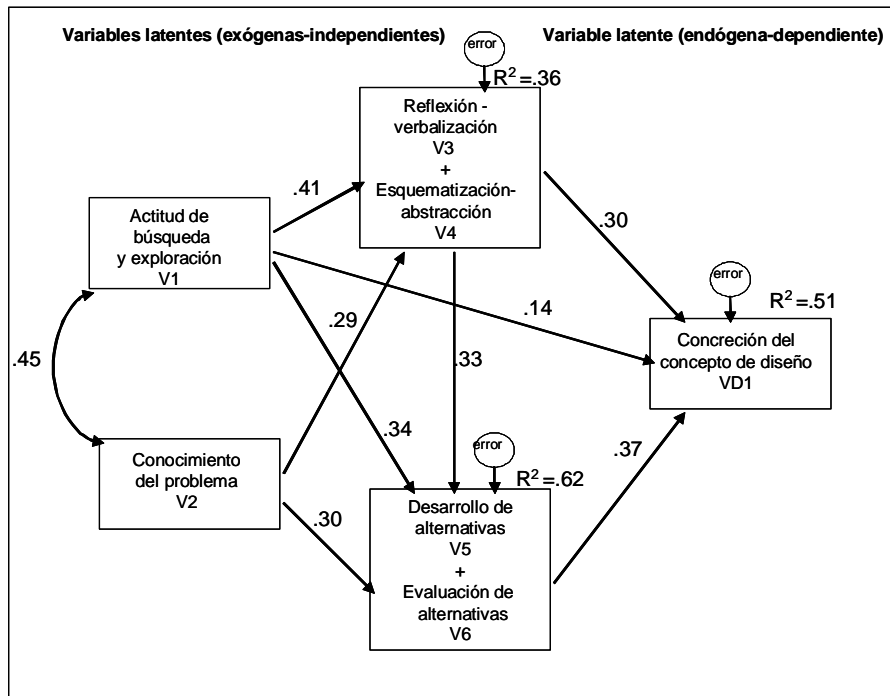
Variables latentes (exógenas-independientes)

Variable latente (endógena-dependiente)

error

$R^2=.36$

Reflexión - verbalización V3 + Esquematización-abstracción V4

Actitud de búsqueda y exploración V1

.41

.30

error

$R^2=.51$

.14

.29

Concreción del concepto de diseño VD1

.45

.33

.34

error

Conocimiento del problema V2

$R^2=.62$

.37

.30

Desarrollo de alternativas V5 + Evaluación de alternativas V6